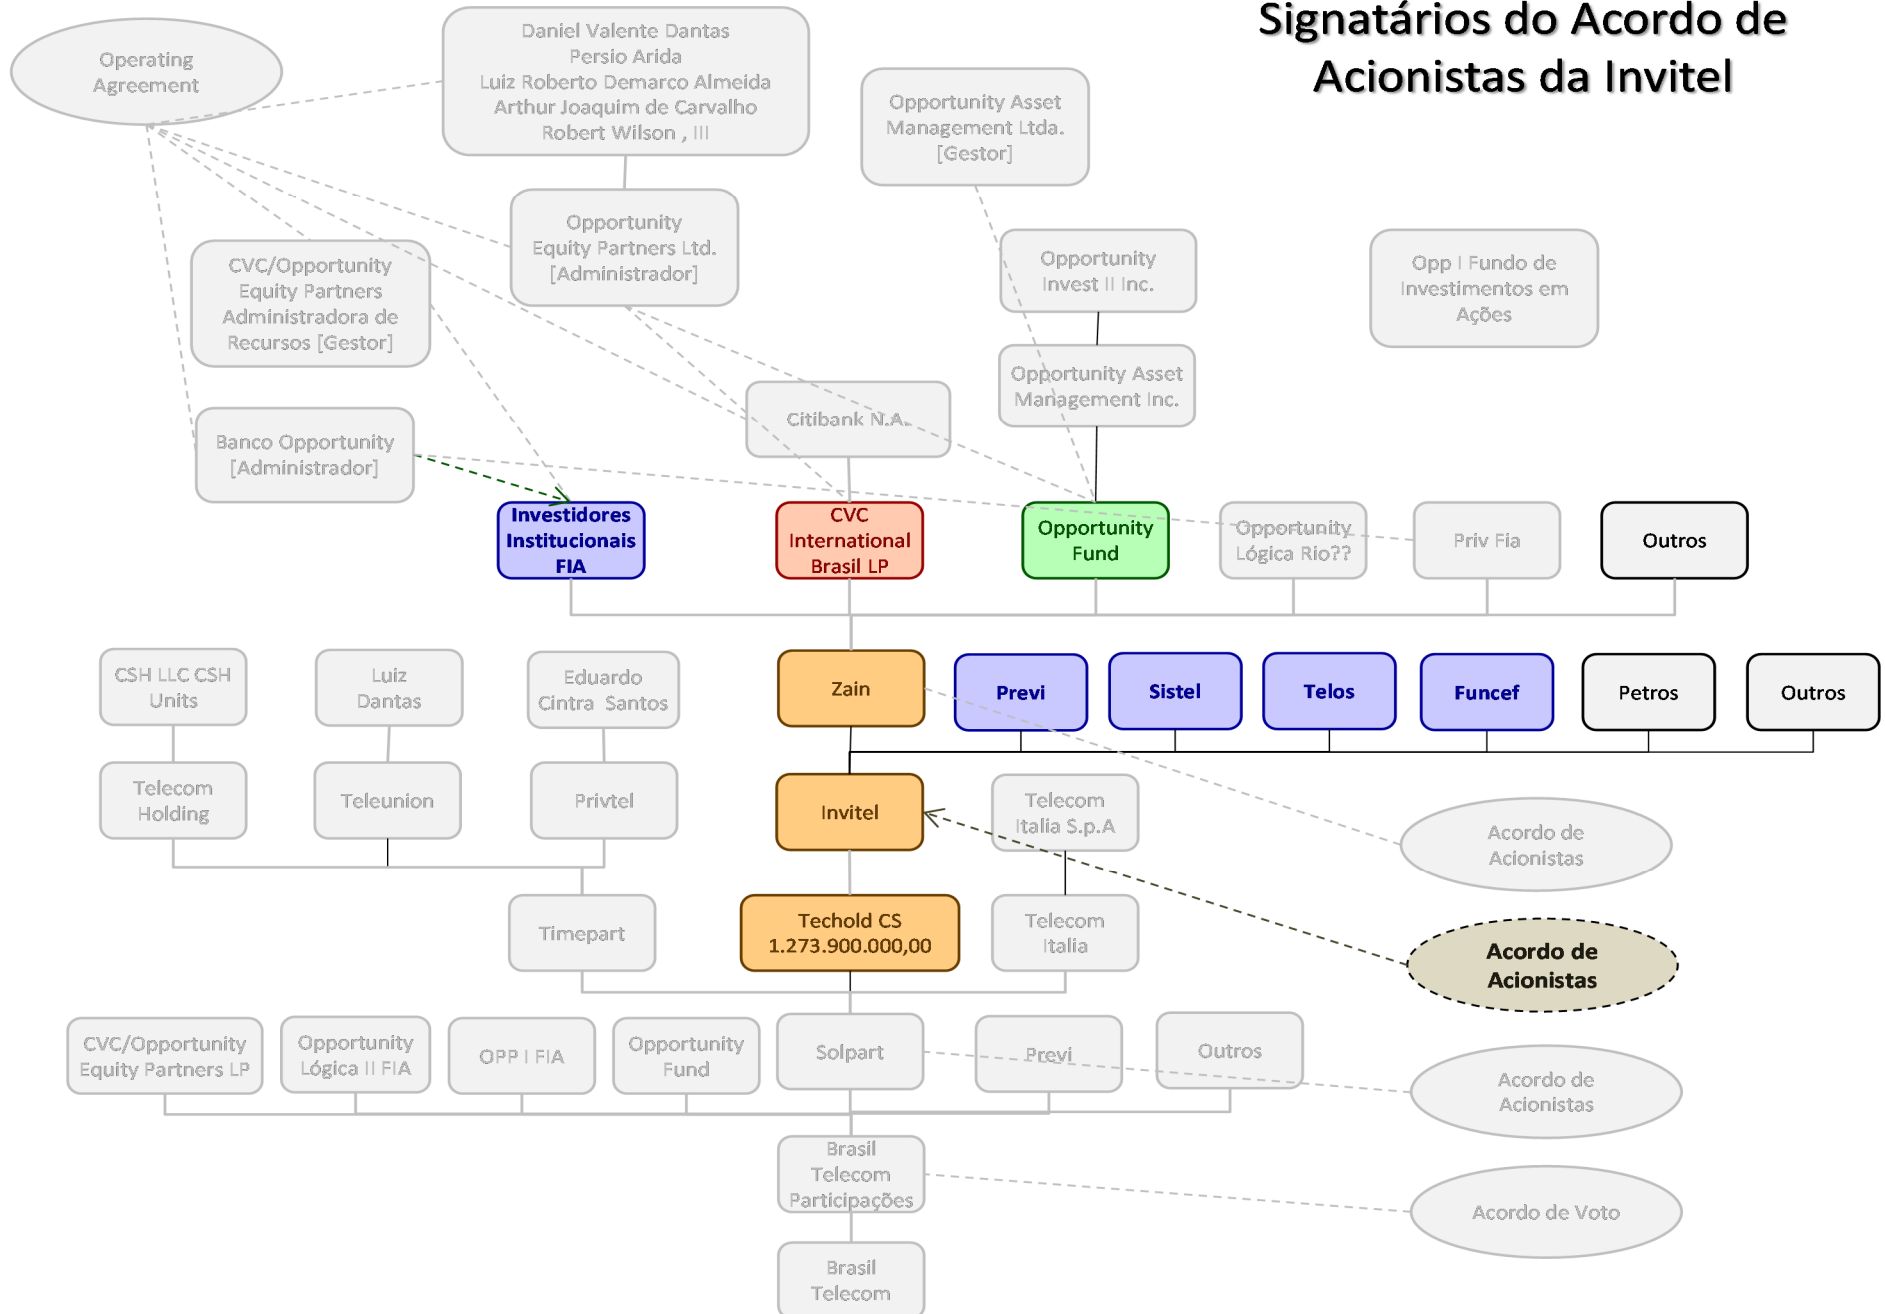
Signatários do Acordo de Acionistas da Invitel

Operating Agreement

Daniel Valente Dantas
Persio Arida
Luiz Roberto Demarco Almeida
Arthur Joaquim de Carvalho
Robert Wilson , III

Opportunity Asset Management Ltda. [Gestor]

Opportunity Equity Partners Ltd. [Administrador]

CVC/Opportunity Equity Partners Administradora de Recursos [Gestor]

Opportunity Invest II Inc.

Opp I Fundo de Investimentos em Ações

Opportunity Asset Management Inc.

Citibank N.A.

Banco Opportunity [Administrador]

Investidores Institucionais FIA

CVC International Brasil LP

Opportunity Fund

Opportunity Lógica Rio??

Priv Fia

Outros

CSH LLC CSH Units

Luiz Dantas

Eduardo Cintra Santos

Zain

Previ

Sistel

Telos

Funcef

Petros

Outros

Telecom Holding

Teleunion

Privtel

Invitel

Telecom Italia S.p.A

Acordo de Acionistas

Timepart

Techold CS 1.273.900.000,00

Telecom Italia

Acordo de Acionistas

CVC/Opportunity Equity Partners LP

Opportunity Lógica II FIA

OPP I FIA

Opportunity Fund

Solpart

Previ

Outros

Acordo de Acionistas

Brasil Telecom Participações

Acordo de Voto

Brasil Telecom